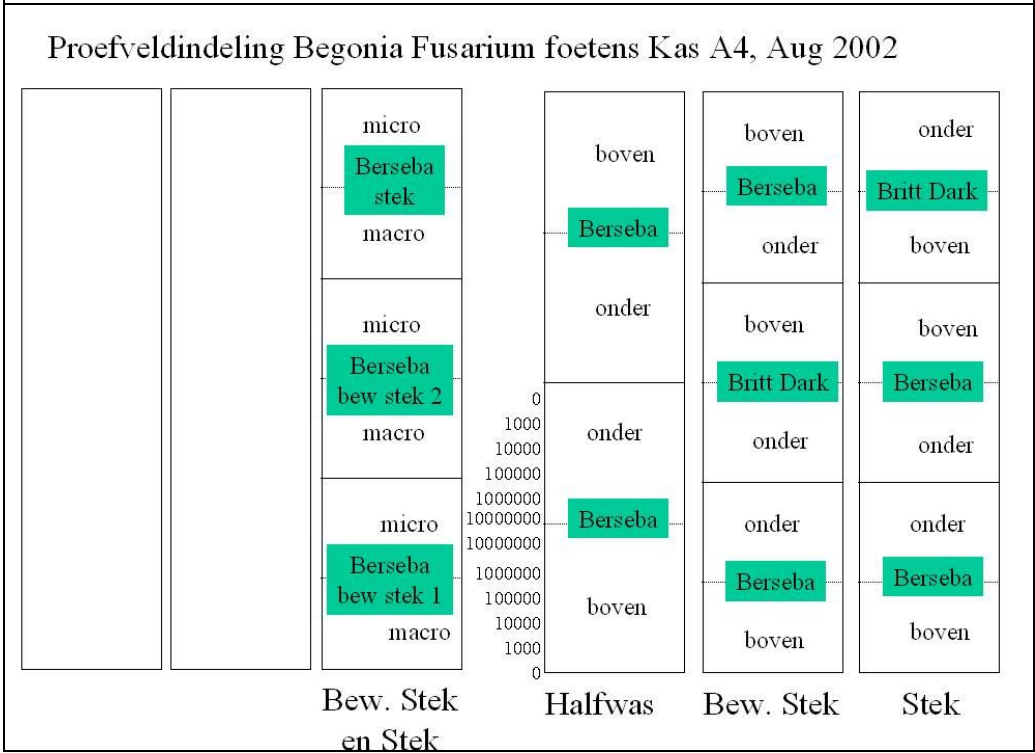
Proefveldindeling Begonia Fusarium foetens Kas A4, Aug 2002

micro
Berseba stek
macro

micro
Berseba bew stek 2
macro

micro
Berseba bew stek 1
macro

Bew. Stek en Stek

boven
Berseba
onder

0
1000
10000
100000
1000000
10000000
10000000
1000000
100000
10000
1000
0

onder
Berseba
boven

Halfwas

boven
Berseba
onder

boven
Britt Dark
onder

onder
Berseba
boven

Bew. Stek

onder
Britt Dark
boven

boven
Berseba
onder

onder
Berseba
boven

Stek